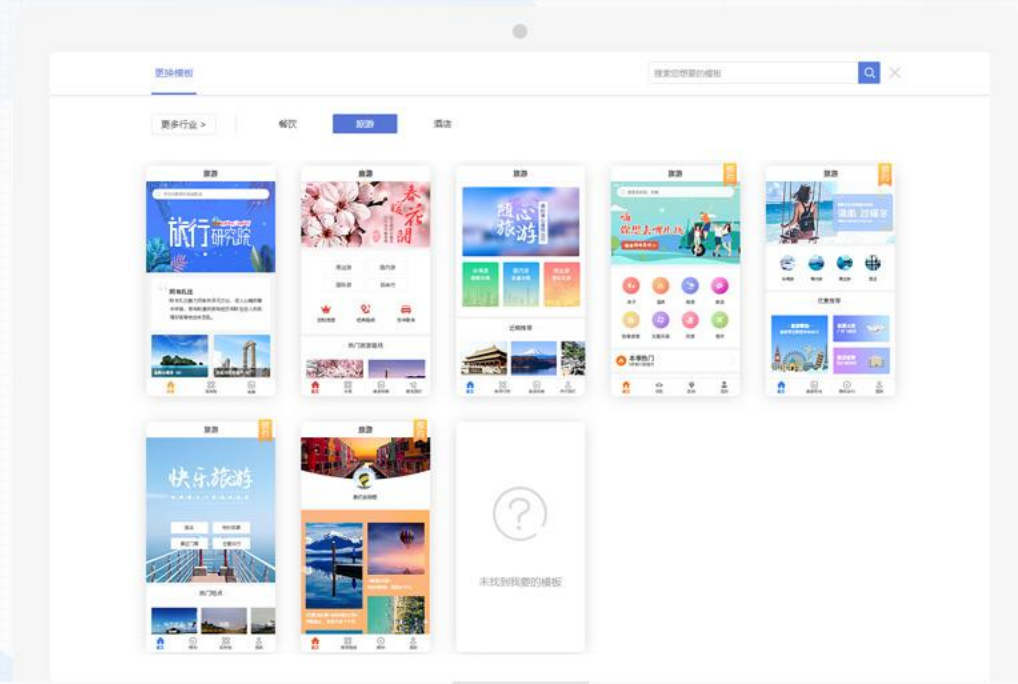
更换模板

搜索您想要的模板

更多行业 >

餐饮

旅游

酒店

旅游

旅行研究院

旅游

春暖花开

国内游

国外游

周边游

热门旅游路线

旅游

随心旅游

近期推荐

旅游

欢迎来啊旅游

本季热门

旅游

清新 过暑季

优惠推荐

旅游

快乐旅游

热门地点

旅游

未找到我要的模板